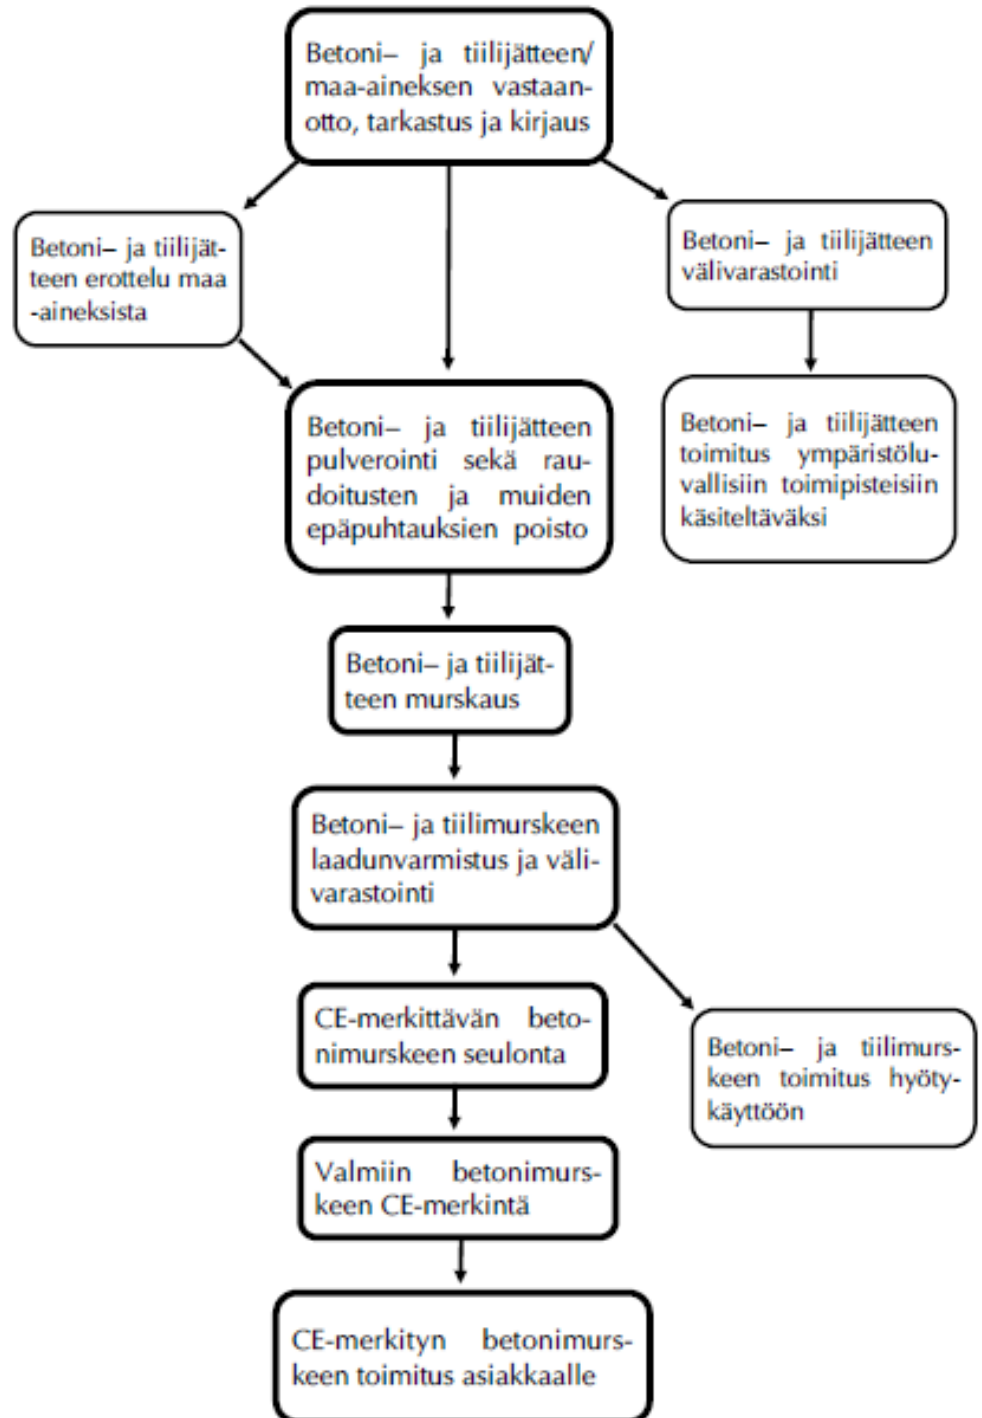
Betoni– ja tiilijätteen/ maa-aineksen vastaanotto, tarkastus ja kirjaus

Betoni– ja tiilijätteen erottelu maa -aineksista

Betoni– ja tiilijätteen välivarastointi

Betoni– ja tiilijätteen pulverointi sekä raudoitusten ja muiden epäpuhtauksien poisto

Betoni– ja tiilijätteen toimitus ympäristöluvallisiin toimipisteisiin käsiteltäväksi

Betoni– ja tiilijätteen murskaus

Betoni– ja tiilimurskeen laadunvarmistus ja välivarastointi

CE-merkittävän betonimurskeen seulonta

Betoni– ja tiilimurskeen toimitus hyötykäyttöön

Valmiin betonimurskeen CE-merkintä

CE-merkityn betonimurskeen toimitus asiakkaalle